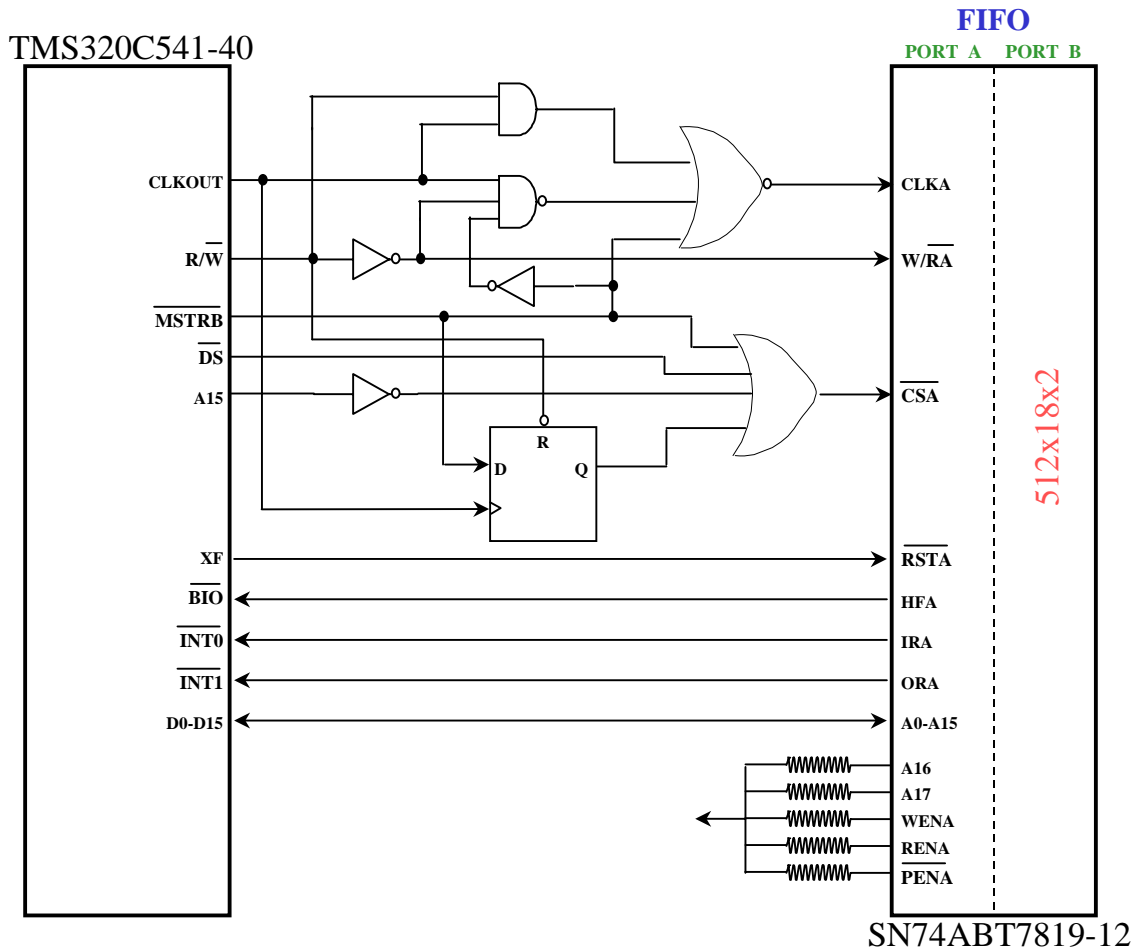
FIFO

TMS320C541-40

PORT A PORT B

CLKOUT

$R/\overline{W}$

$\overline{MSTRB}$

$\overline{DS}$

A15

CLKA

$W/\overline{RA}$

$\overline{CSA}$

R

D

Q

512x18x2

XF

$\overline{BIO}$

$\overline{INT0}$

$\overline{INT1}$

D0-D15

$\overline{RSTA}$

HFA

IRA

ORA

A0-A15

A16

A17

WENA

RENA

$\overline{PENA}$

SN74ABT7819-12